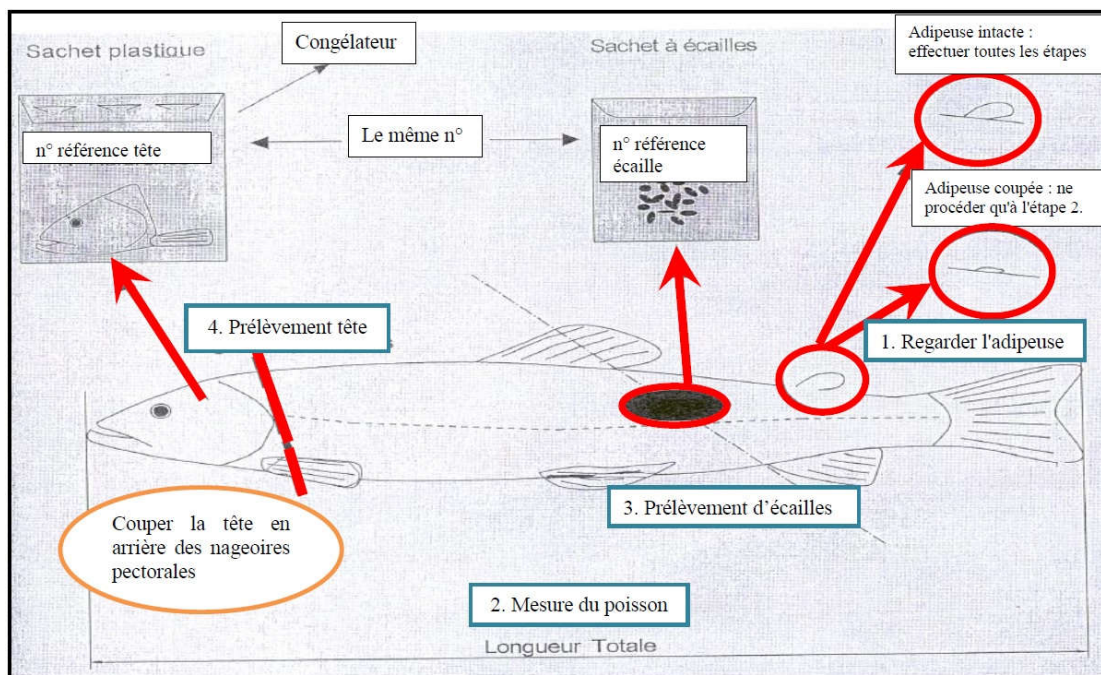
Sachet plastique

Congélateur

Sachet à écailles

Adipeuse intacte : effectuer toutes les étapes

n° référence tête

Le même n°

n° référence écaille

Adipeuse coupée : ne procéder qu'à l'étape 2.

4. Prélèvement tête

1. Regarder l'adipeuse

3. Prélèvement d'écailles

Couper la tête en arrière des nageoires pectorales

2. Mesure du poisson

Longueur Totale